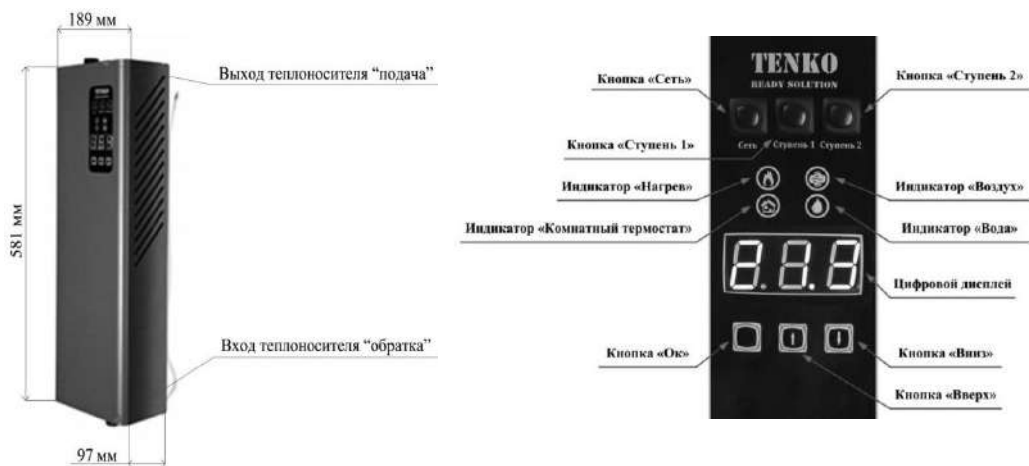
189 мм

581 мм

97 мм

Выход теплоносителя "подача"

Вход теплоносителя "обратка"

TENKO
READY SOLUTION

Кнопка «Сеть»

Кнопка «Ступень 2»

Кнопка «Ступень 1»

Сеть Ступень 1 Ступень 2

Индикатор «Нагрев»

Индикатор «Воздух»

Индикатор «Комнатный термостат»

Индикатор «Вода»

8.8.8

Цифровой дисплей

Кнопка «Ок»

Кнопка «Вниз»

Кнопка «Вверх»